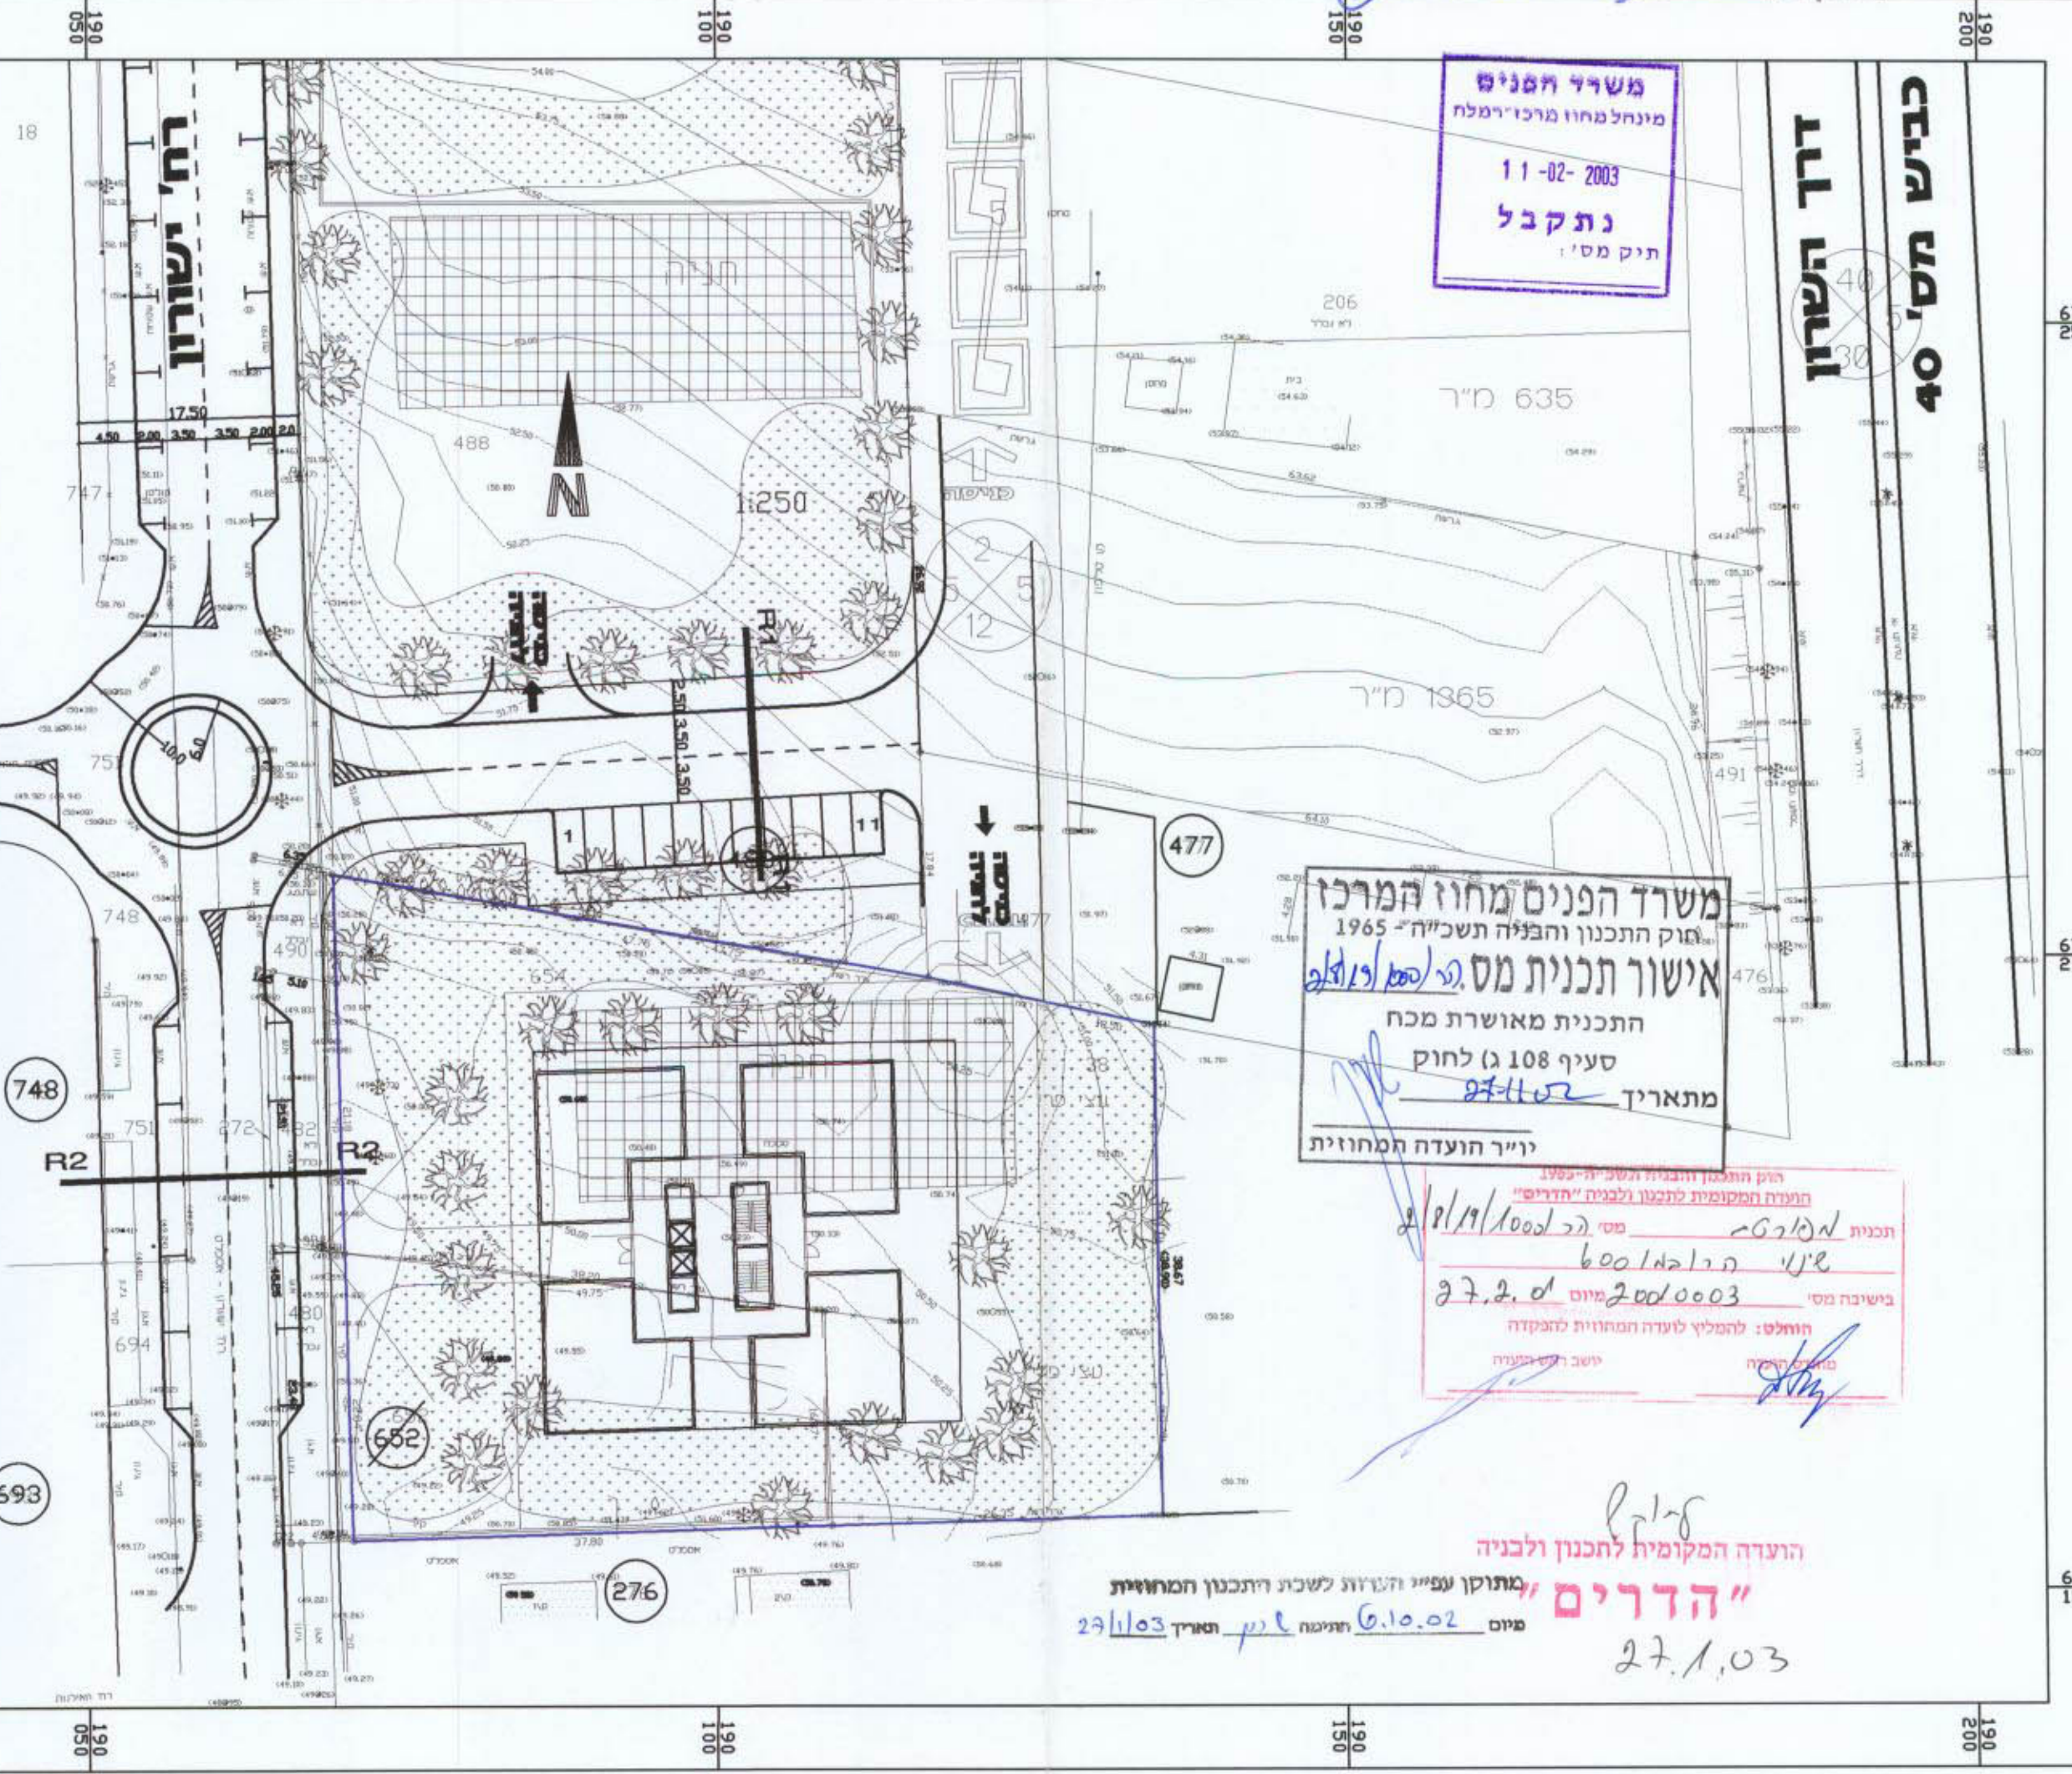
190 050
190 100
190 150
190 200

משרד הפנים
מינהל מחוז מרכז-רמלה
11-02-2003
נתקבל
תיק מס':

דרך השרון
כביש מס' 40

רח' השרון

18
17.50
4.50 2.00 3.50 3.50 2.00 2.0
488
747
1:250
N
חניה
206
635 מ"ר
1365 מ"ר
491
477
476
R1
2.50 3.50 3.50
1
11
751
748
490
654
748
751
272
482
R2
R2
694
480
652
593
276
37.80
כניסה
כניסה לחניה
יציאה מחניה

משרד הפנים מחוז המרכז
חוק התכנון והבניה תשכ"ה - 1965
אישור תכנית מס. הר/ 1/14/2001
התכנית מאושרת מכח
סעיף 108 ג) לחוק
מתאריך 27-11-02
יו"ר הועדה המחוזית

חוק התכנון והבניה תשכ"ה-1965
הועדה המקומית לתכנון ולבניה "הדרים"
תכנית מפורט מס' הר/ 1/14/2001
שינוי הר/במ/ 600
בישיבה מס' 2001003 מיום 27.2.01
הוחלט: להמליץ לועדה המחוזית להפקדה
יושב ראש הועדה מהנדס הועדה

הועדה המקומית לתכנון ולבניה
"הדרים"
27.1.03

מתוקן עפ"י הערות לשכת התכנון המחוזית
מיום 6.10.02 חתימה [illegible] תאריך 27/1/03